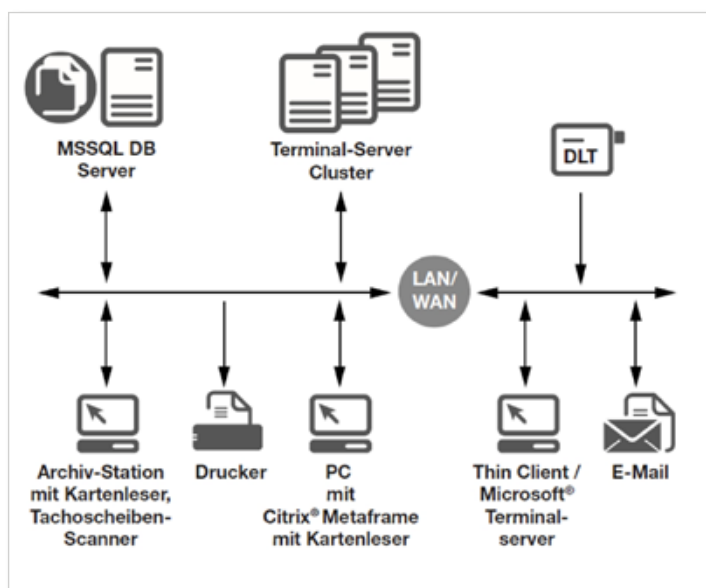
MSSQL DB Server

Terminal-Server Cluster

DLT

LAN/ WAN

Archiv-Station mit Kartenleser, Tachoscheiben-Scanner

Drucker

PC mit Citrix® Metaframe mit Kartenleser

Thin Client / Microsoft® Terminal-server

E-Mail